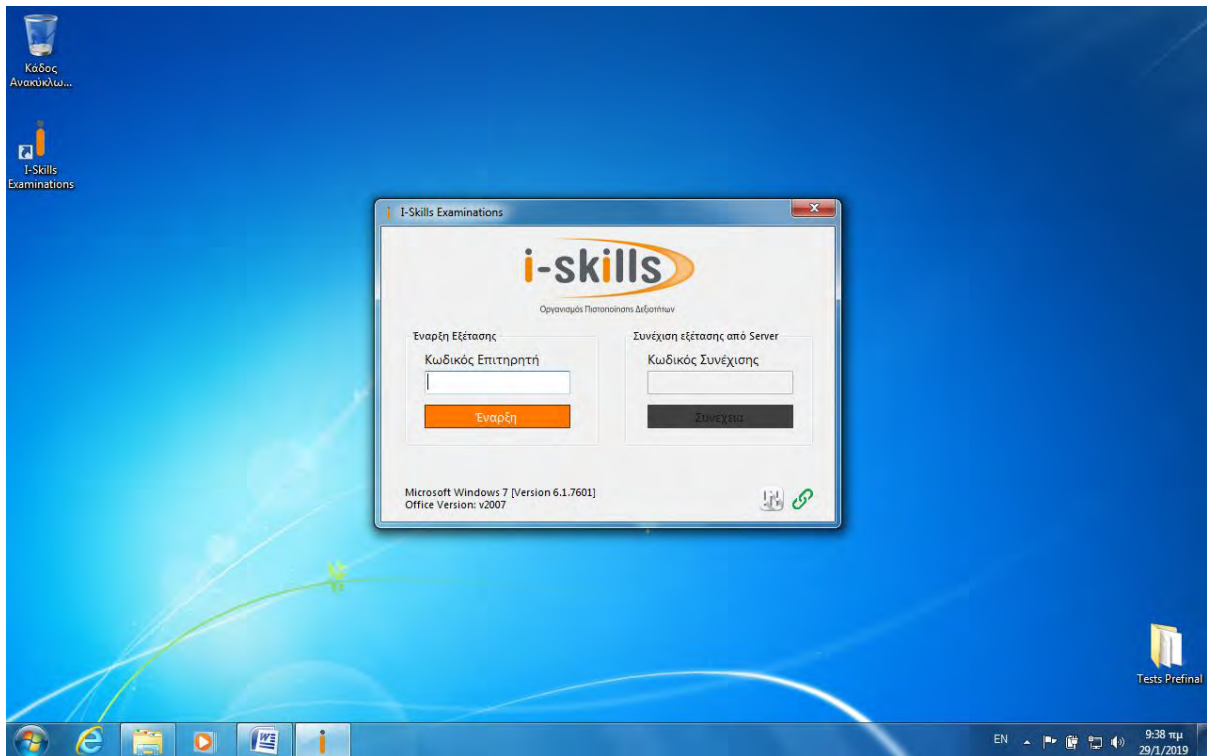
Κάδος Ανακύκλω...

I-Skills Examinations

I-Skills Examinations

i-skills

Οργανισμός Πιστοποίησης Δεξιοτήτων

Έναρξη Εξέτασης

Κωδικός Επιτηρητή

Έναρξη

Συνέχιση εξέτασης από Server

Κωδικός Συνέχισης

Συνέχεια

Microsoft Windows 7 [Version 6.1.7601]
Office Version: v2007

Tests Prefinal

EN

9:38 πμ
29/1/2019